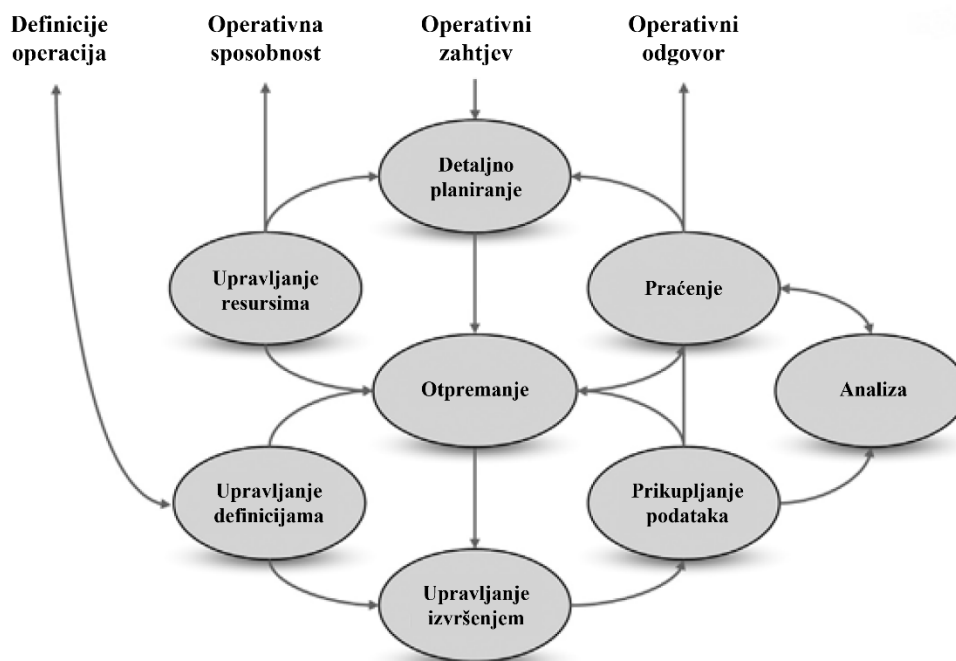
Definicije operacija

Operativna sposobnost

Operativni zahtjev

Operativni odgovor

Detaljno planiranje

Upravljanje resursima

Praćenje

Otpremanje

Analiza

Upravljanje definicijama

Prikupljanje podataka

Upravljanje izvršenjem